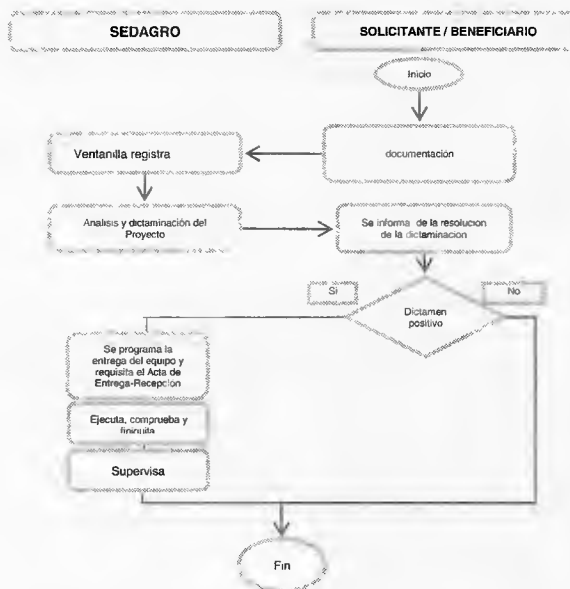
SEDAGRO

SOLICITANTE / BENEFICIARIO

Inicio

Ventanilla registra

documentación

Analisis y dictaminación del Proyecto

Se informa de la resolucion de la dictaminacion

Si

No

Dictamen positivo

Se programa la entrega del equipo y requisita el Acta de Entrega-Recepcion

Ejecuta, comprueba y finiquita

Supervisa

Fin